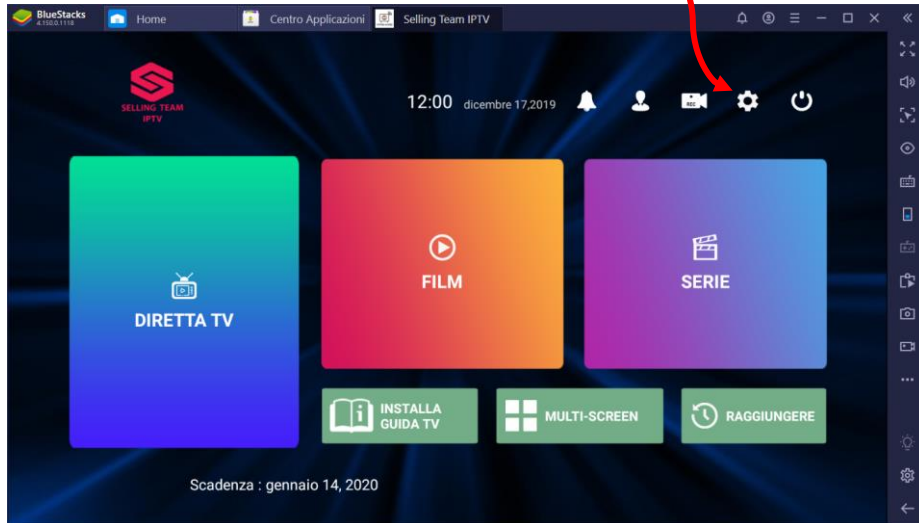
BlueStacks 4.150.0.1118
Home
Centro Applicazioni
Selling Team IPTV

SELLING TEAM IPTV

12:00 dicembre 17,2019

REC

DIRETTA TV

FILM

SERIE

INSTALLA GUIDA TV

MULTI-SCREEN

RAGGIUNGERE

Scadenza : gennaio 14, 2020